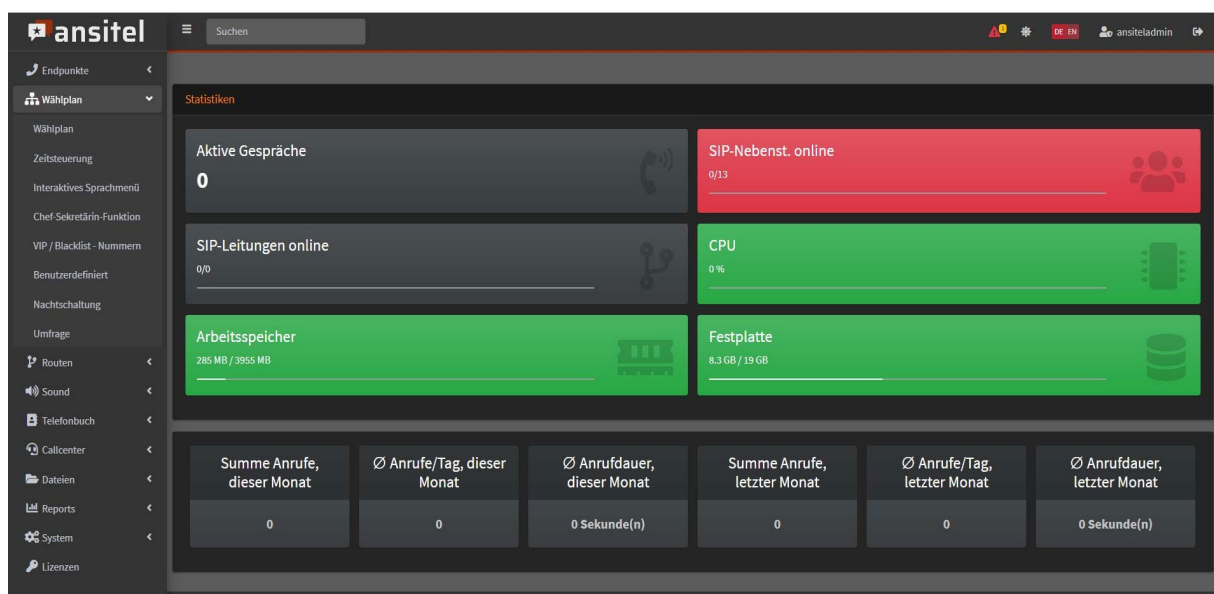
ansitel

Suchen

0

DE EN ansiteladmin

Endpunkte
Wählplan
Wählplan
Zeitsteuerung
Interaktives Sprachmenü
Chef-Sekretärin-Funktion
VIP / Blacklist - Nummern
Benutzerdefiniert
Nachtschaltung
Umfrage
Routen
Sound
Telefonbuch
Callcenter
Dateien
Reports
System
Lizenzen

Statistiken

Aktive Gespräche
0

SIP-Nebenst. online
0/13

SIP-Leitungen online
0/0

CPU
0 %

Arbeitsspeicher
285 MB / 3955 MB

Festplatte
8.3 GB / 19 GB

| Summe Anrufe, dieser Monat | Ø Anrufe/Tag, dieser Monat | Ø Anrufdauer, dieser Monat | Summe Anrufe, letzter Monat | Ø Anrufe/Tag, letzter Monat | Ø Anrufdauer, letzter Monat |
|---|---|---|---|---|---|
| 0 | 0 | 0 Sekunde(n) | 0 | 0 | 0 Sekunde(n) |